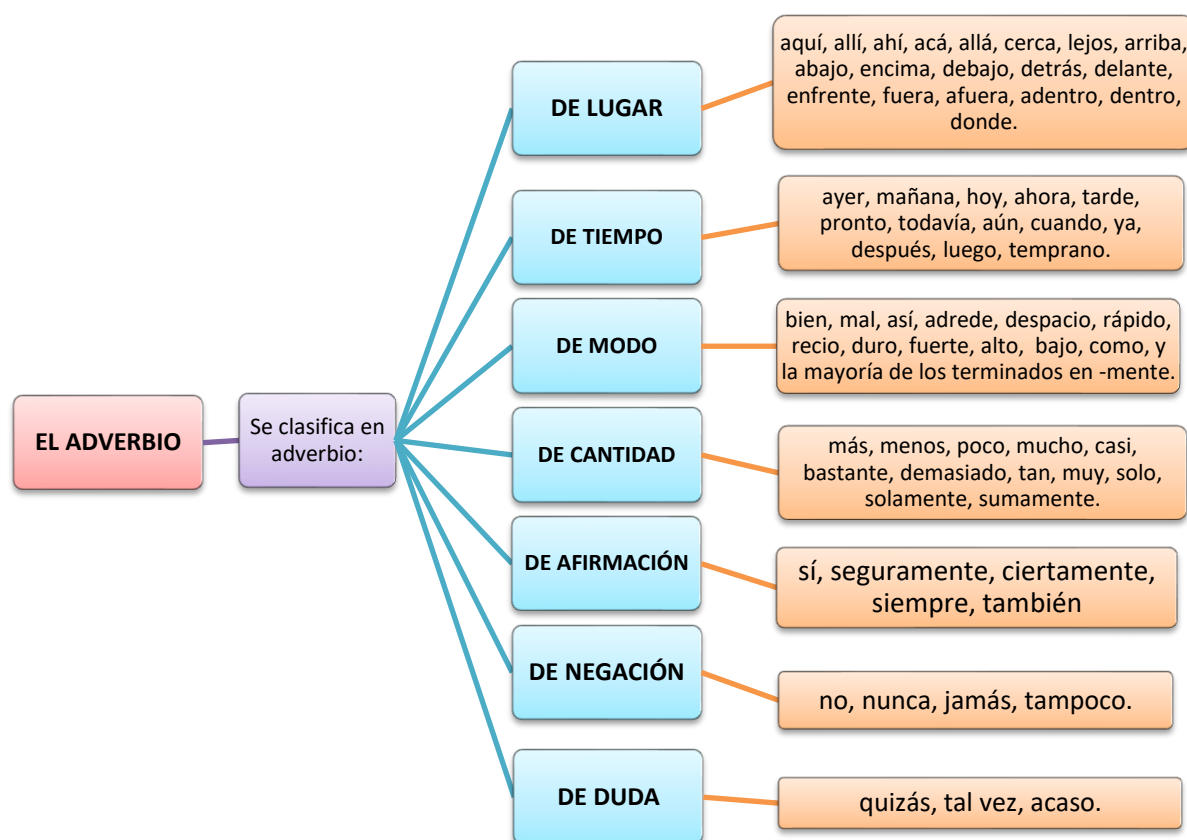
EL ADVERBIO

Se clasifica en adverbio:

DE LUGAR

aquí, allí, ahí, acá, allá, cerca, lejos, arriba, abajo, encima, debajo, detrás, delante, enfrente, fuera, afuera, adentro, dentro, donde.

DE TIEMPO

ayer, mañana, hoy, ahora, tarde, pronto, todavía, aún, cuando, ya, después, luego, temprano.

DE MODO

bien, mal, así, adrede, despacio, rápido, recio, duro, fuerte, alto, bajo, como, y la mayoría de los terminados en -mente.

DE CANTIDAD

más, menos, poco, mucho, casi, bastante, demasiado, tan, muy, solo, solamente, sumamente.

DE AFIRMACIÓN

sí, seguramente, ciertamente, siempre, también

DE NEGACIÓN

no, nunca, jamás, tampoco.

DE DUDA

quizás, tal vez, acaso.